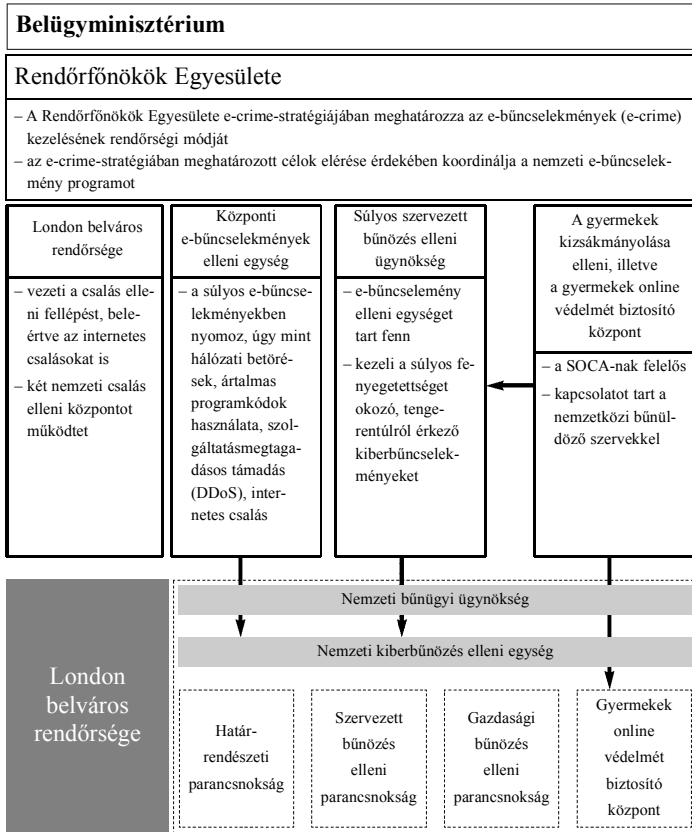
**Belügyminisztérium**

Rendőrfőnökök Egyesülete

– A Rendőrfőnökök Egyesülete e-crime-stratégiájában meghatározza az e-bűncselekmények (e-crime) kezelésének rendőrségi módját
– az e-crime-stratégiában meghatározott célok elérése érdekében koordinálja a nemzeti e-bűncselekmény programot

London belváros rendőrsége

– vezeti a csalás elleni fellépést, beleértve az internetes csalásokat is
– két nemzeti csalás elleni központot működtet

Központi e-bűncselekmények elleni egység

– a súlyos e-bűncselekményekben nyomoz, úgy mint hálózati betörések, ártalmas programkódok használata, szolgáltatásmegtagadásos támadás (DDoS), internetes csalás

Súlyos szervezett bűnözés elleni ügynökség

– e-bűncselemény elleni egységet tart fenn
– kezeli a súlyos fenyegetettséget okozó, tengerentúlról érkező kiberbűncselekményeket

A gyermekek kizsákmányolása elleni, illetve a gyermekek online védelmét biztosító központ

– a SOCA-nak felelős
– kapcsolatot tart a nemzetközi bűnüldöző szervekkel

London belváros rendőrsége

Nemzeti bűnügyi ügynökség

Nemzeti kiberbűnözés elleni egység

Határrendészeti parancsnokság

Szervezett bűnözés elleni parancsnokság

Gazdasági bűnözés elleni parancsnokság

Gyermekek online védelmét biztosító központ